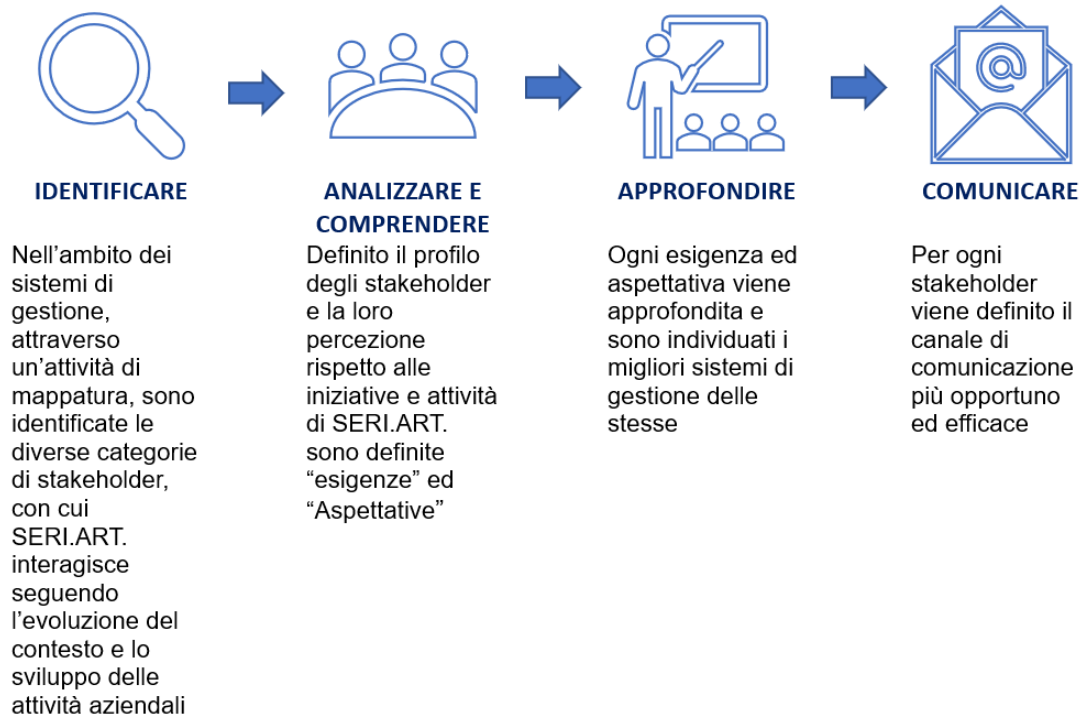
@

IDENTIFICARE

Nell’ambito dei sistemi di gestione, attraverso un’attività di mappatura, sono identificate le diverse categorie di stakeholder, con cui SERI.ART. interagisce seguendo l’evoluzione del contesto e lo sviluppo delle attività aziendali

ANALIZZARE E COMPRENDERE

Definito il profilo degli stakeholder e la loro percezione rispetto alle iniziative e attività di SERI.ART. sono definite “esigenze” ed “Aspettative”

APPROFONDIRE

Ogni esigenza ed aspettativa viene approfondita e sono individuati i migliori sistemi di gestione delle stesse

COMUNICARE

Per ogni stakeholder viene definito il canale di comunicazione più opportuno ed efficace